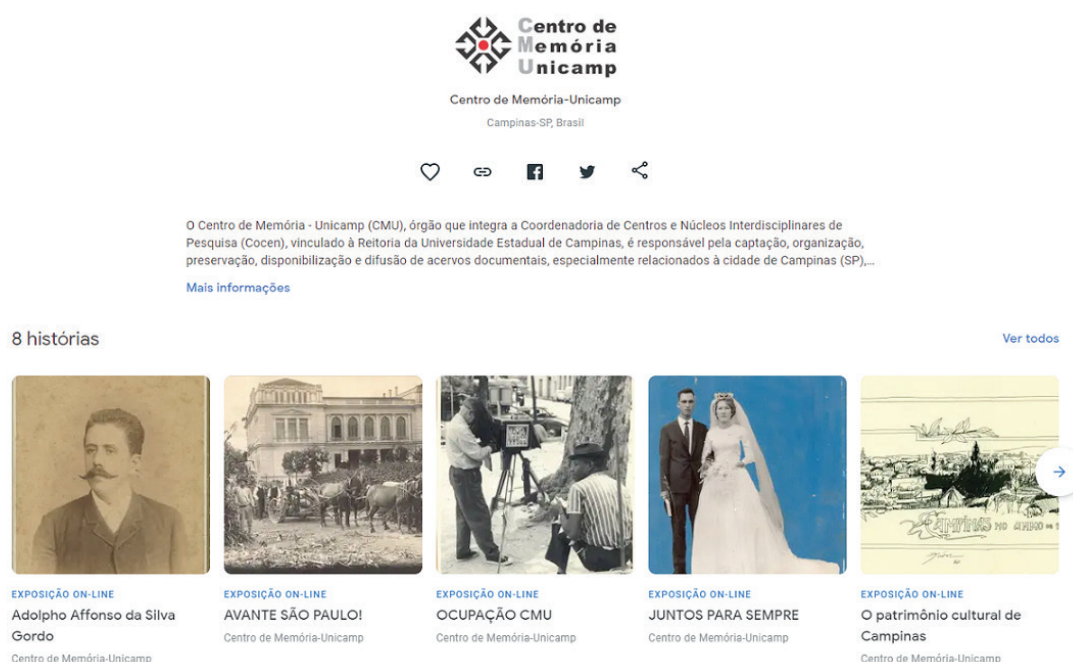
Centro de Memória Unicamp

Centro de Memória-Unicamp

Campinas-SP, Brasil

O Centro de Memória - Unicamp (CMU), órgão que integra a Coordenadoria de Centros e Núcleos Interdisciplinares de Pesquisa (Cocen), vinculado à Reitoria da Universidade Estadual de Campinas, é responsável pela captação, organização, preservação, disponibilização e difusão de acervos documentais, especialmente relacionados à cidade de Campinas (SP),...

Mais informações

8 histórias

Ver todos

EXPOSIÇÃO ON-LINE
Adolpho Affonso da Silva Gordo
Centro de Memória-Unicamp

EXPOSIÇÃO ON-LINE
AVANTE SÃO PAULO!
Centro de Memória-Unicamp

EXPOSIÇÃO ON-LINE
OCUPAÇÃO CMU
Centro de Memória-Unicamp

EXPOSIÇÃO ON-LINE
JUNTOS PARA SEMPRE
Centro de Memória-Unicamp

Campinas no anno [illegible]

EXPOSIÇÃO ON-LINE
O patrimônio cultural de Campinas
Centro de Memória-Unicamp